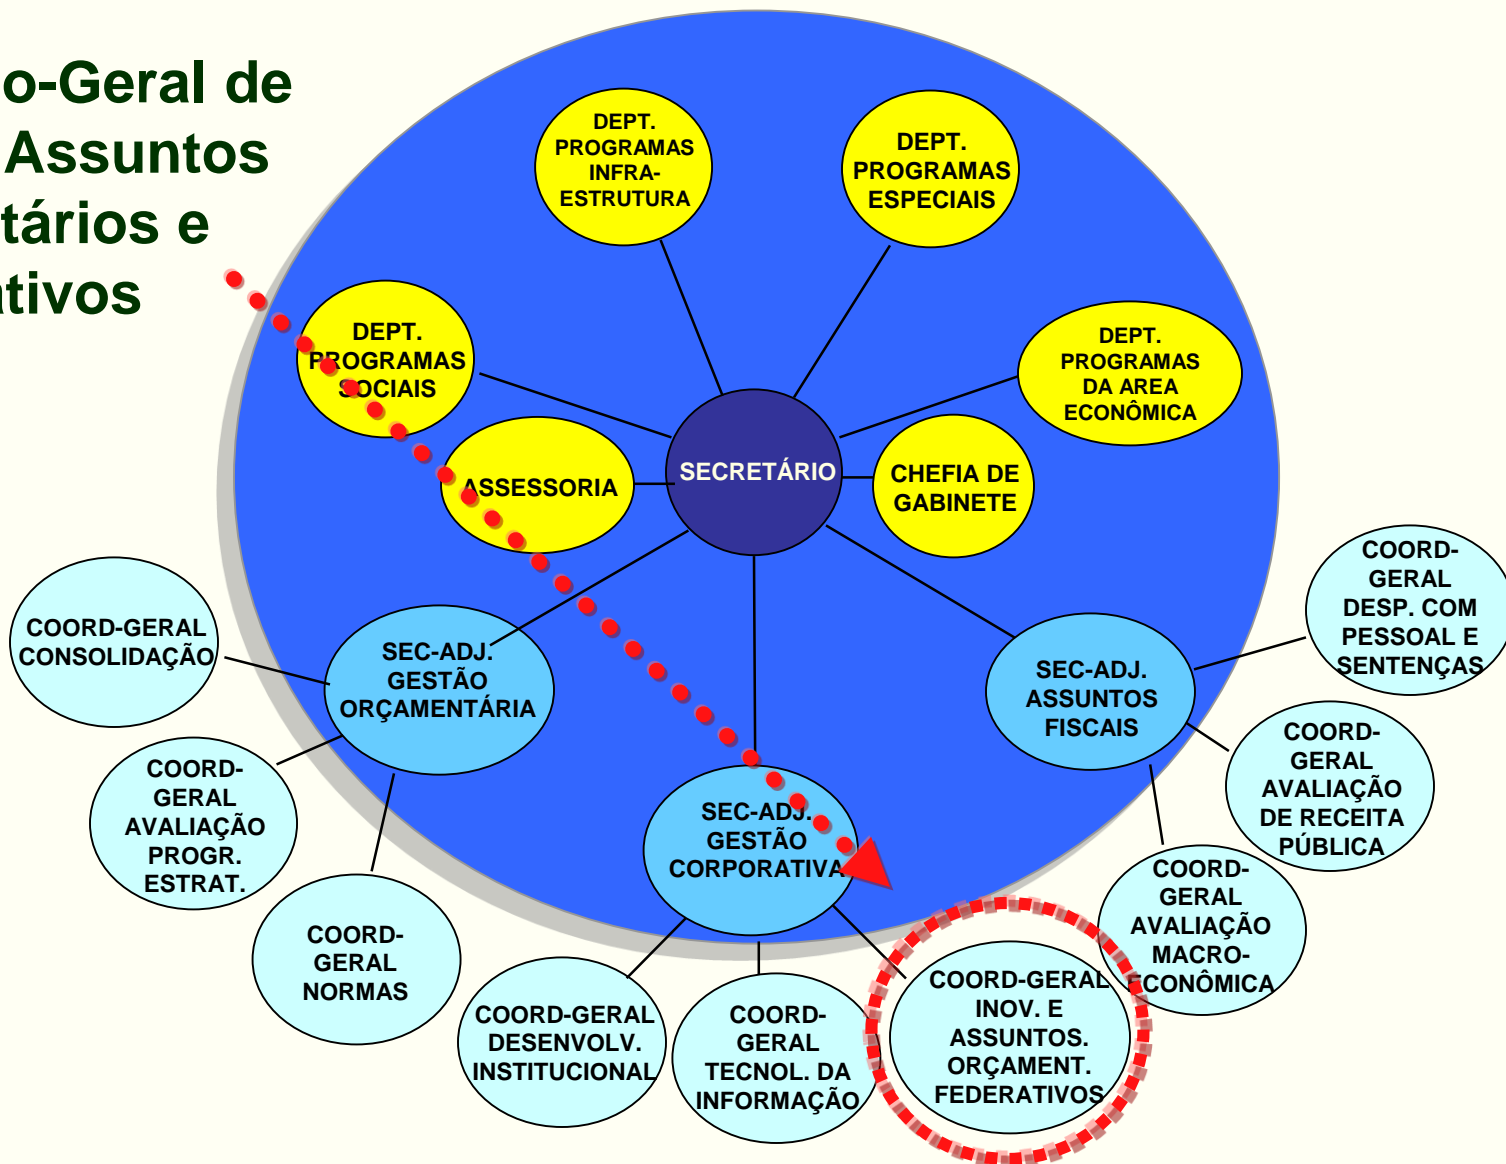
o-Geral de
Assuntos
tários e
tivos

DEPT. PROGRAMAS INFRA-ESTRUTURA

DEPT. PROGRAMAS ESPECIAIS

DEPT. PROGRAMAS SOCIAIS

DEPT. PROGRAMAS DA AREA ECONÔMICA

ASSESSORIA

SECRETÁRIO

CHEFIA DE GABINETE

COORD-GERAL DESP. COM PESSOAL E SENTENÇAS

COORD-GERAL CONSOLIDAÇÃO

SEC-ADJ. GESTÃO ORÇAMENTÁRIA

SEC-ADJ. ASSUNTOS FISCAIS

COORD-GERAL AVALIAÇÃO DE RECEITA PÚBLICA

COORD-GERAL AVALIAÇÃO PROGR. ESTRAT.

SEC-ADJ. GESTÃO CORPORATIVA

COORD-GERAL AVALIAÇÃO MACRO-ECONÔMICA

COORD-GERAL NORMAS

COORD-GERAL INOV. E ASSUNTOS. ORÇAMENT. FEDERATIVOS

COORD-GERAL DESENVOLV. INSTITUCIONAL

COORD-GERAL TECNOL. DA INFORMAÇÃO